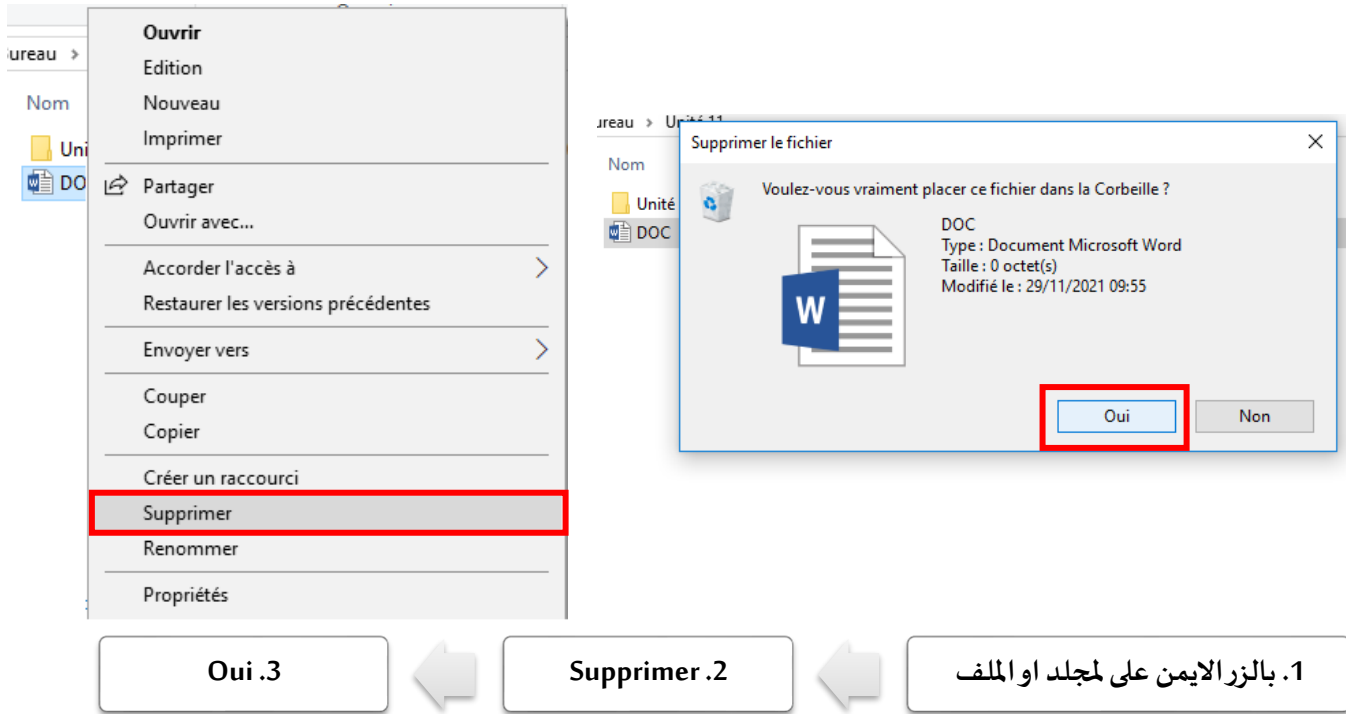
ureau >

Nom

Uni

DOC

Ouvrir
Edition
Nouveau
Imprimer

Partager
Ouvrir avec...

Accorder l'accès à
Restaurer les versions précédentes

Envoyer vers

Couper
Copier

Créer un raccourci
Supprimer
Renommer

Propriétés

ureau > Unité 11

Nom

Unité

DOC

Supprimer le fichier

Voulez-vous vraiment placer ce fichier dans la Corbeille ?

DOC
Type : Document Microsoft Word
Taille : 0 octet(s)
Modifié le : 29/11/2021 09:55

Oui
Non

1. بالزر الايمن على لمجلد او الملف

Supprimer .2

Oui .3